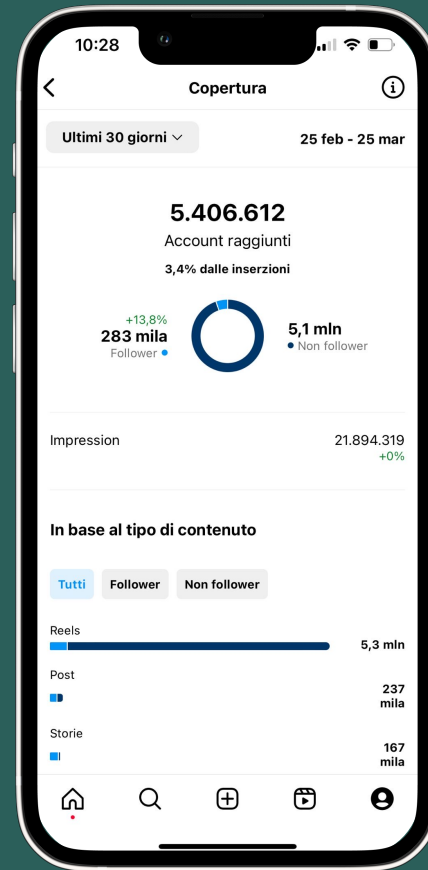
10:28

Copertura

Ultimi 30 giorni

25 feb - 25 mar

5.406.612
Account raggiunti
3,4% dalle inserzioni

+13,8%
283 mila
Follower

5,1 mln
Non follower

Impression
21.894.319
+0%

In base al tipo di contenuto

Tutti
Follower
Non follower

Reels
5,3 mln

Post
237 mila

Storie
167 mila